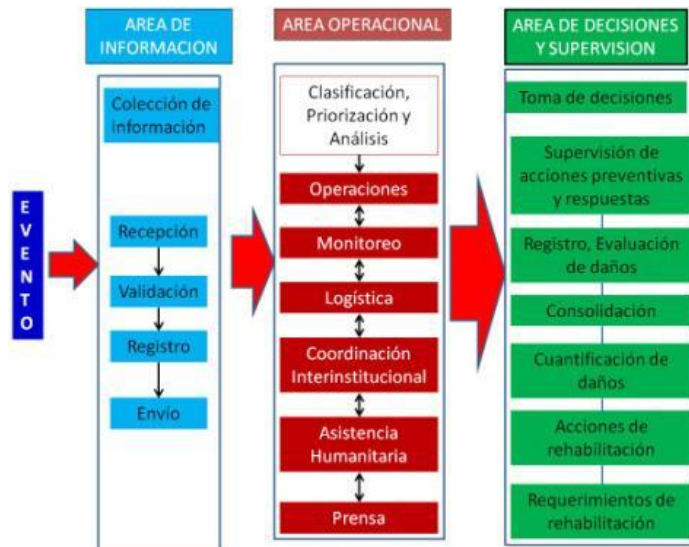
EVENTO

AREA DE INFORMACION

Colección de información

Recepción

Validación

Registro

Envío

AREA OPERACIONAL

Clasificación, Priorización y Análisis

Operaciones

Monitoreo

Logística

Coordinación Interinstitucional

Asistencia Humanitaria

Prensa

AREA DE DECISIONES Y SUPERVISION

Toma de decisiones

Supervisión de acciones preventivas y respuestas

Registro, Evaluación de daños

Consolidación

Cuantificación de daños

Acciones de rehabilitación

Requerimientos de rehabilitación